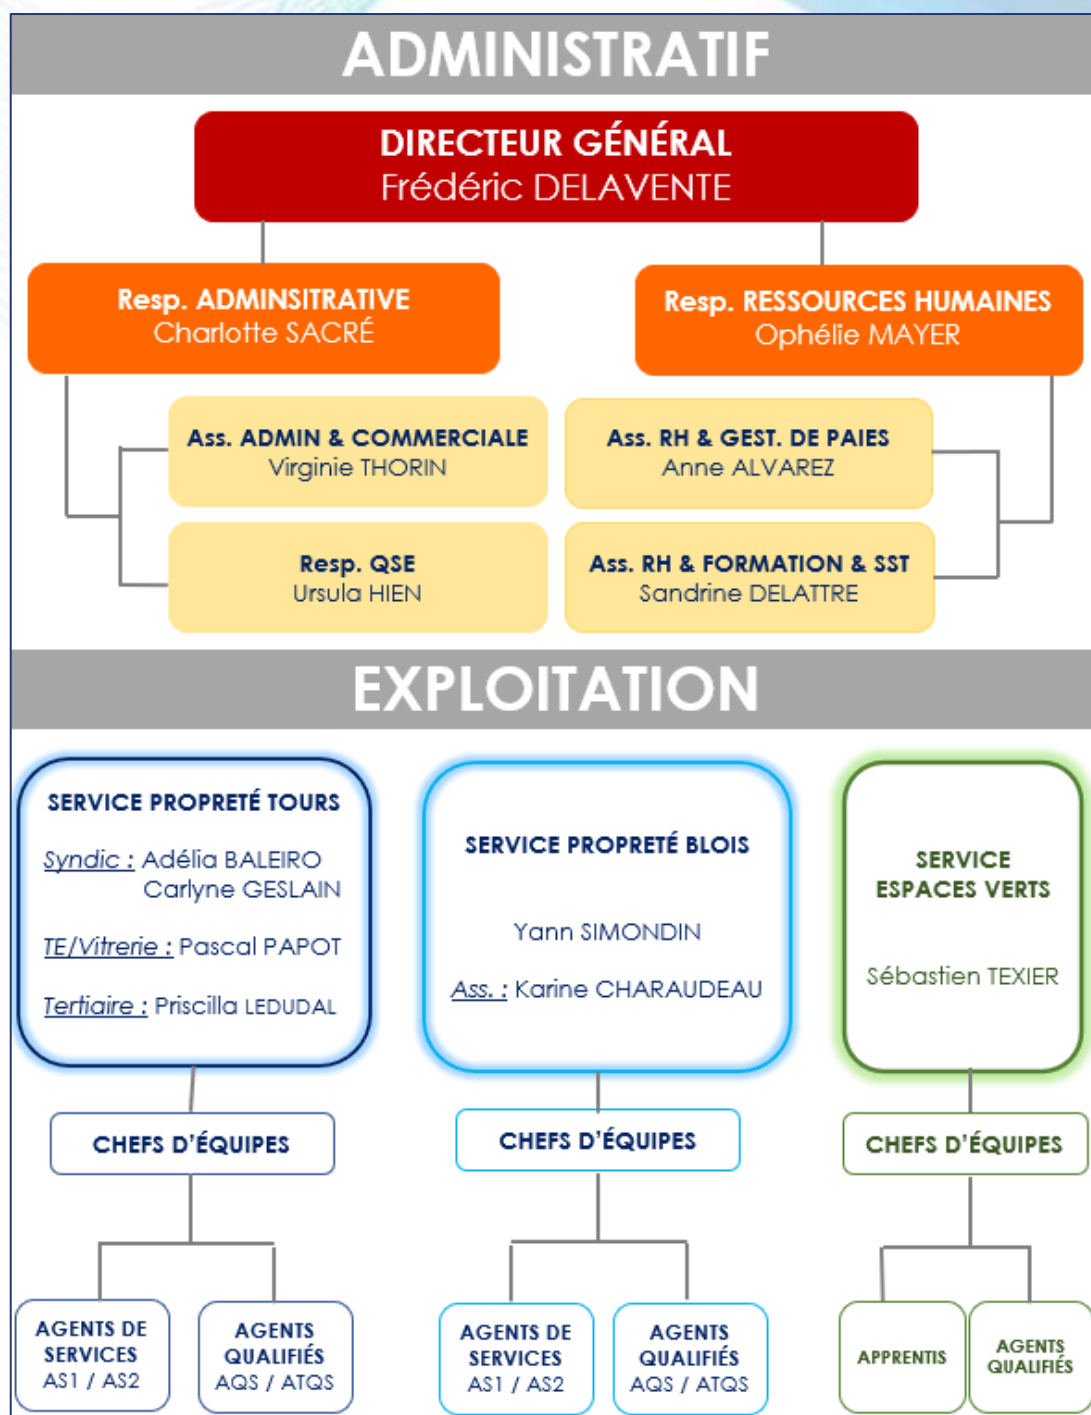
ADMINISTRATIF

DIRECTEUR GÉNÉRAL
Frédéric DELAVENTE

Resp. ADMINSITRATIVE
Charlotte SACRÉ

Resp. RESSOURCES HUMAINES
Ophélie MAYER

Ass. ADMIN & COMMERCIALE
Virginie THORIN

Ass. RH & GEST. DE PAIES
Anne ALVAREZ

Resp. QSE
Ursula HIEN

Ass. RH & FORMATION & SST
Sandrine DELATTRE

EXPLOITATION

SERVICE PROPRETÉ TOURS
Syndic : Adélia BALEIRO
Carlyne GESLAIN
TE/Vitrerie : Pascal PAPOT
Tertiaire : Priscilla LEDUDAL

SERVICE PROPRETÉ BLOIS
Yann SIMONDIN
Ass. : Karine CHARAUDEAU

SERVICE ESPACES VERTS
Sébastien TEXIER

CHEFS D'ÉQUIPES

CHEFS D'ÉQUIPES

CHEFS D'ÉQUIPES

AGENTS DE SERVICES
AS1 / AS2

AGENTS QUALIFIÉS
AQS / ATQS

AGENTS DE SERVICES
AS1 / AS2

AGENTS QUALIFIÉS
AQS / ATQS

APPRENTIS

AGENTS QUALIFIÉS